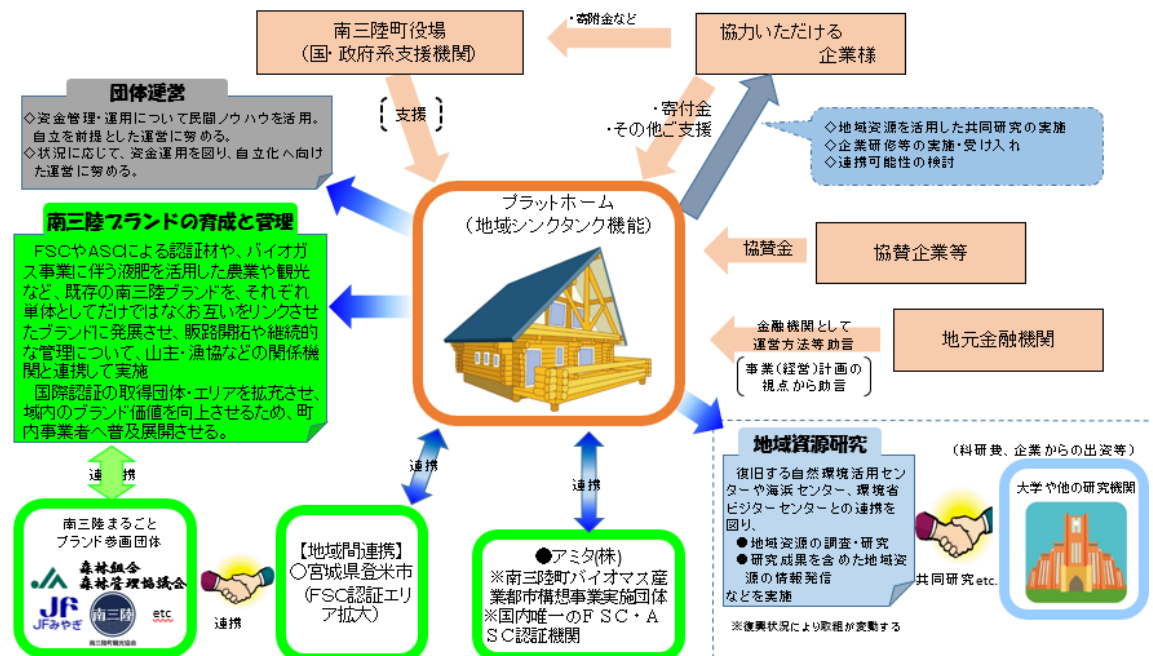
南三陸町役場
（国・政府系支援機関）

・寄附金など

協力いただける
企業様

団体運営
◇資金管理・運用について民間ノウハウを活用。自立を前提とした運営に努める。
◇状況に応じて、資金運用を図り、自立化へ向けた運営に努める。

支援

・寄付金
・その他ご支援

◇地域資源を活用した共同研究の実施
◇企業研修等の実施・受け入れ
◇連携可能性の検討

南三陸ブランドの育成と管理
FSCやASCによる認証材や、バイオガス事業に伴う液肥を活用した農業や観光など、既存の南三陸ブランドを、それぞれ単体としてだけではなくお互いをリンクさせたブランドに発展させ、販路開拓や継続的な管理について、山主・漁協などの関係機関と連携して実施
国際認証の取得団体・エリアを拡充させ、域内のブランド価値を向上させるため、町内事業者へ普及展開させる。

プラットホーム
（地域シンクタンク機能）

協賛金

協賛企業等

金融機関として
運営方法等助言

事業（経営）計画の
視点から助言

地元金融機関

連携

連携

連携

地域資源研究

（科研費、企業からの出資等）

復旧する自然環境活用センターや海浜センター、環境省ビジターセンターとの連携を図り、
●地域資源の調査・研究
●研究成果を含めた地域資源の情報発信
などを実施

大学や他の研究機関

共同研究etc.

南三陸まるごと
ブランド参画団体

森林組合
森林管理協議会

JFみやぎ

南三陸

etc

連携

【地域間連携】
○宮城県登米市
（FSC認証エリア拡大）

●アミタ(株)
※南三陸町バイオマス産業都市構想事業実施団体
※国内唯一のＦＳＣ・ＡＳＣ認証機関

※復興状況により取組が変動する